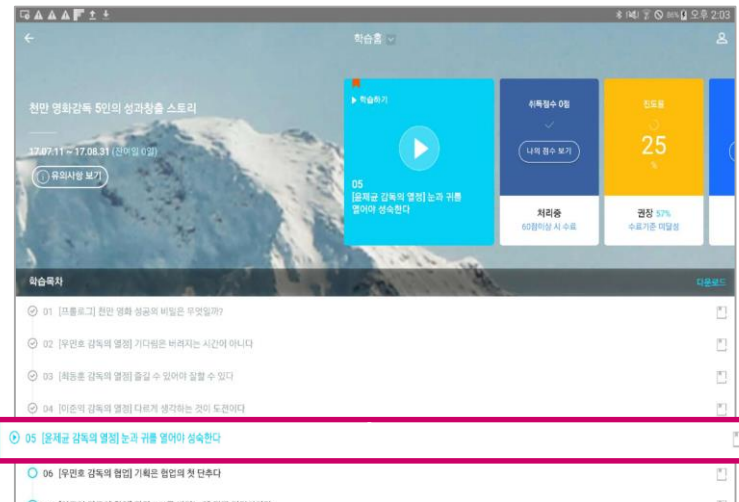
오후 2:03

학습홈

천만 영화감독 5인의 성과창출 스토리

17.07.11 ~ 17.08.31 (잔여일 0일)

유의사항 보기

학습하기

05
[윤제균 감독의 열정] 눈과 귀를 열어야 성숙한다

취득점수 0점

나의 점수 보기

처리중
60점이상 시 수료

진도율

25
%

권장 57%
수료기준 미달성

학습목차

다운로드

01 [프롤로그] 천만 영화 성공의 비밀은 무엇일까?

02 [우민호 감독의 열정] 기다림은 버려지는 시간이 아니다

03 [최동훈 감독의 열정] 즐길 수 있어야 잘할 수 있다

04 [이준익 감독의 열정] 다르게 생각하는 것이 도전이다

05 [윤제균 감독의 열정] 눈과 귀를 열어야 성숙한다

06 [우민호 감독의 협업] 기획은 협업의 첫 단추다